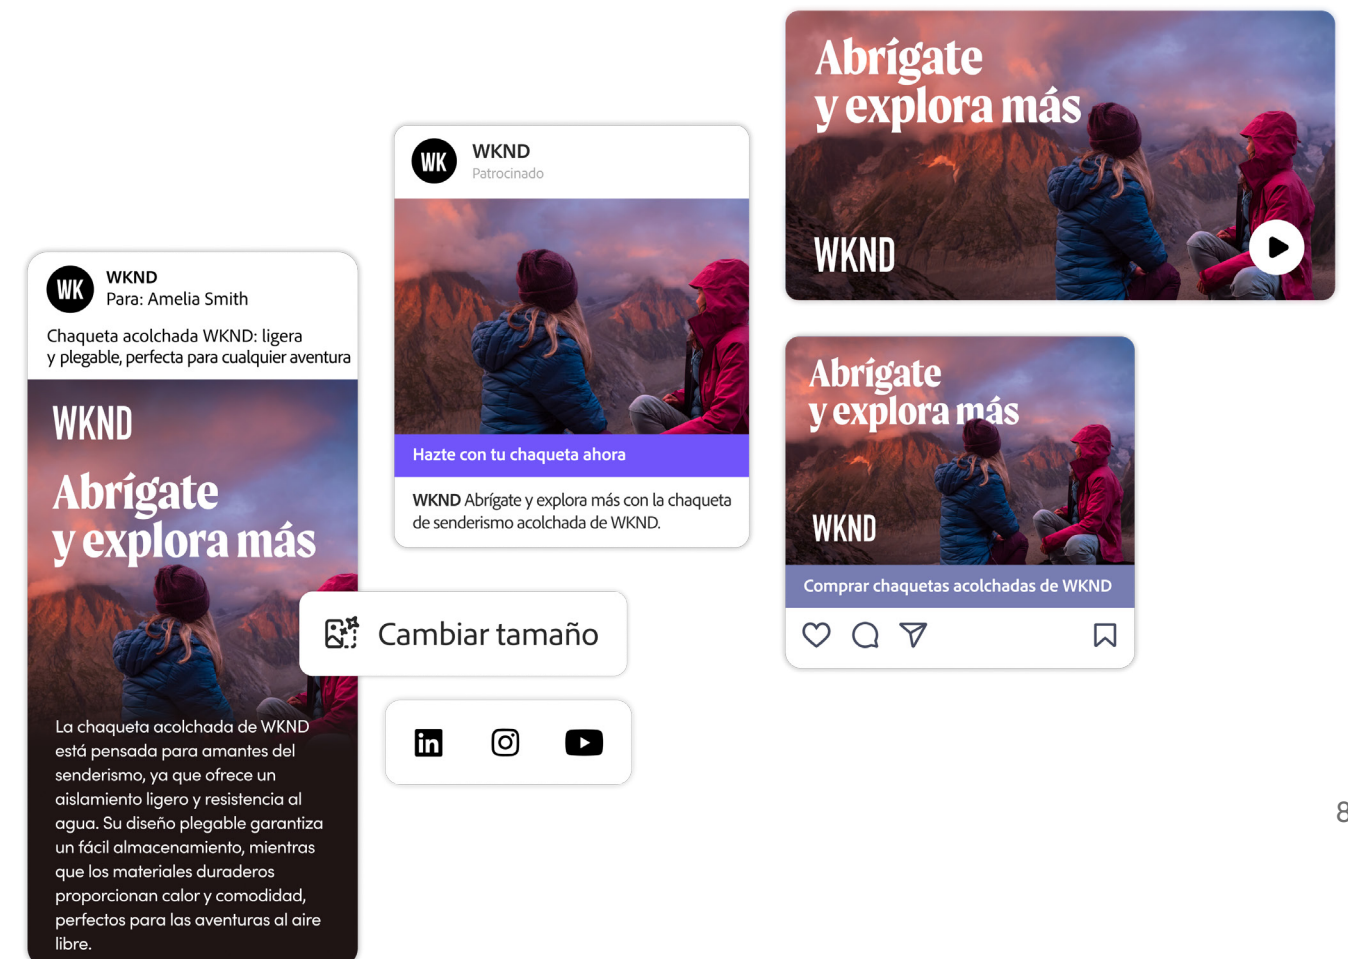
Abrígate y explora más

WKND

WK WKND
Patrocinado

Hazte con tu chaqueta ahora

WKND Abrígate y explora más con la chaqueta de senderismo acolchada de WKND.

WK WKND
Para: Amelia Smith

Chaqueta acolchada WKND: ligera y plegable, perfecta para cualquier aventura

WKND

Abrígate y explora más

La chaqueta acolchada de WKND está pensada para amantes del senderismo, ya que ofrece un aislamiento ligero y resistencia al agua. Su diseño plegable garantiza un fácil almacenamiento, mientras que los materiales duraderos proporcionan calor y comodidad, perfectos para las aventuras al aire libre.

Cambiar tamaño

Abrígate y explora más

WKND

Comprar chaquetas acolchadas de WKND

8